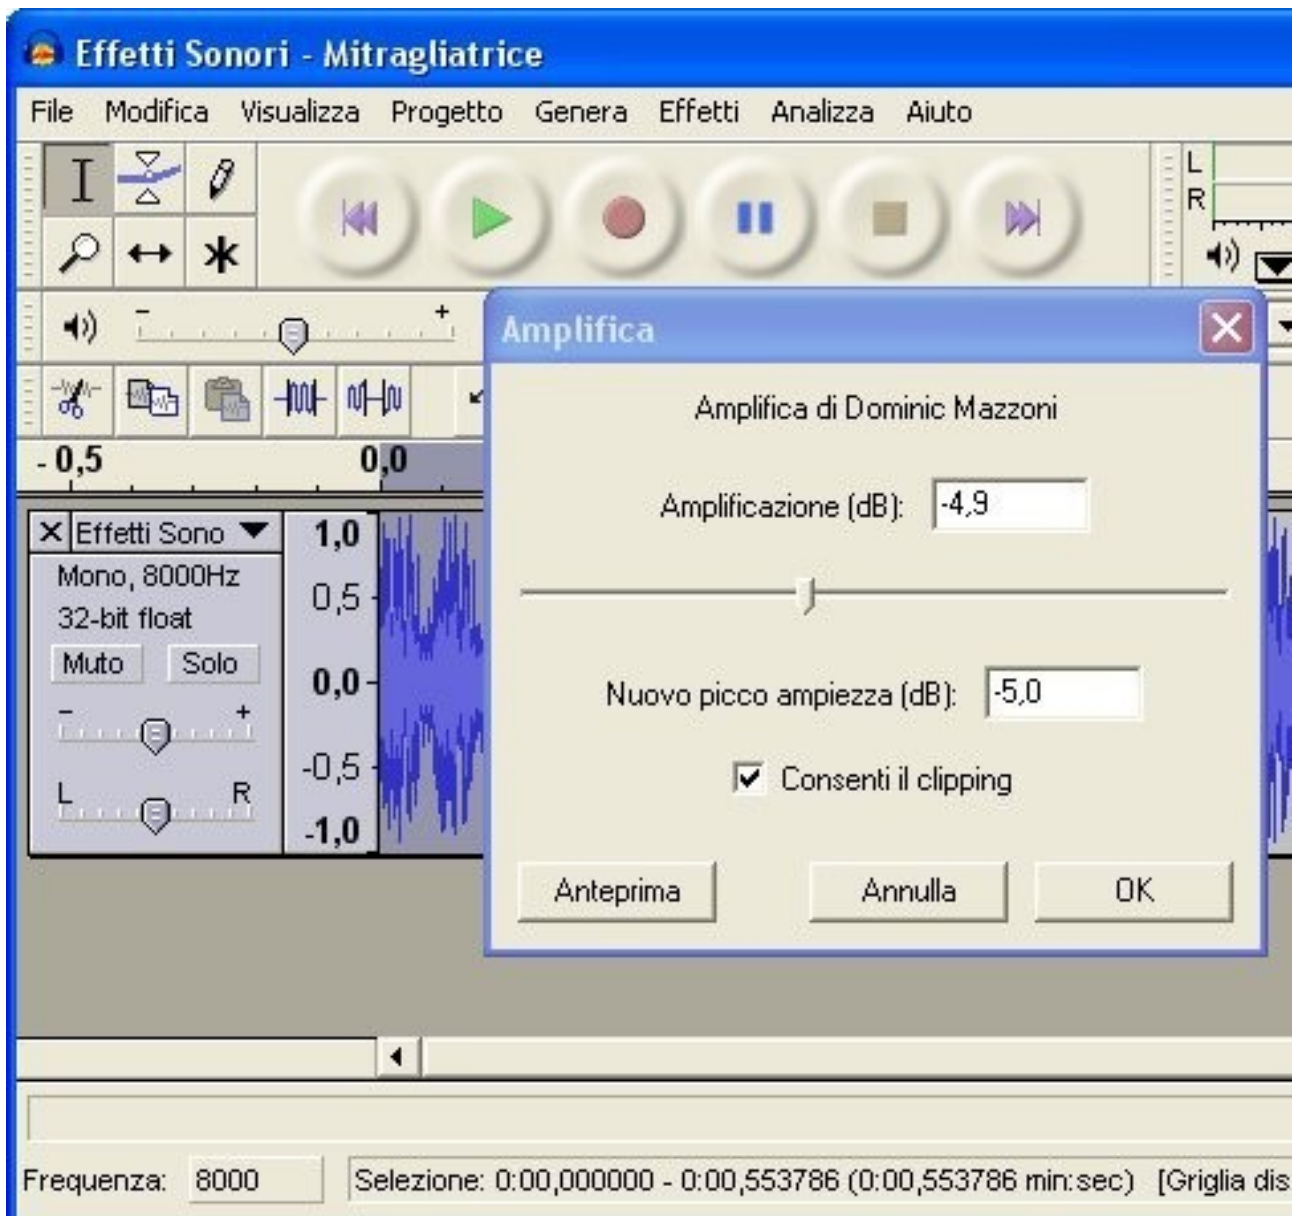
Effetti Sonori - Mitragliatrice

File Modifica Visualizza Progetto Genera Effetti Analizza Aiuto

L
R

- 0,5 0,0

Effetti Sono
Mono, 8000Hz
32-bit float
Muto Solo
L R

1,0
0,5
0,0
-0,5
-1,0

Amplifica

Amplifica di Dominic Mazzoni

Amplificazione (dB): -4,9

Nuovo picco ampiezza (dB): -5,0

Consenti il clipping

Anteprima Annulla OK

Frequenza: 8000 Selezione: 0:00,000000 - 0:00,553786 (0:00,553786 min:sec) [Griglia dis